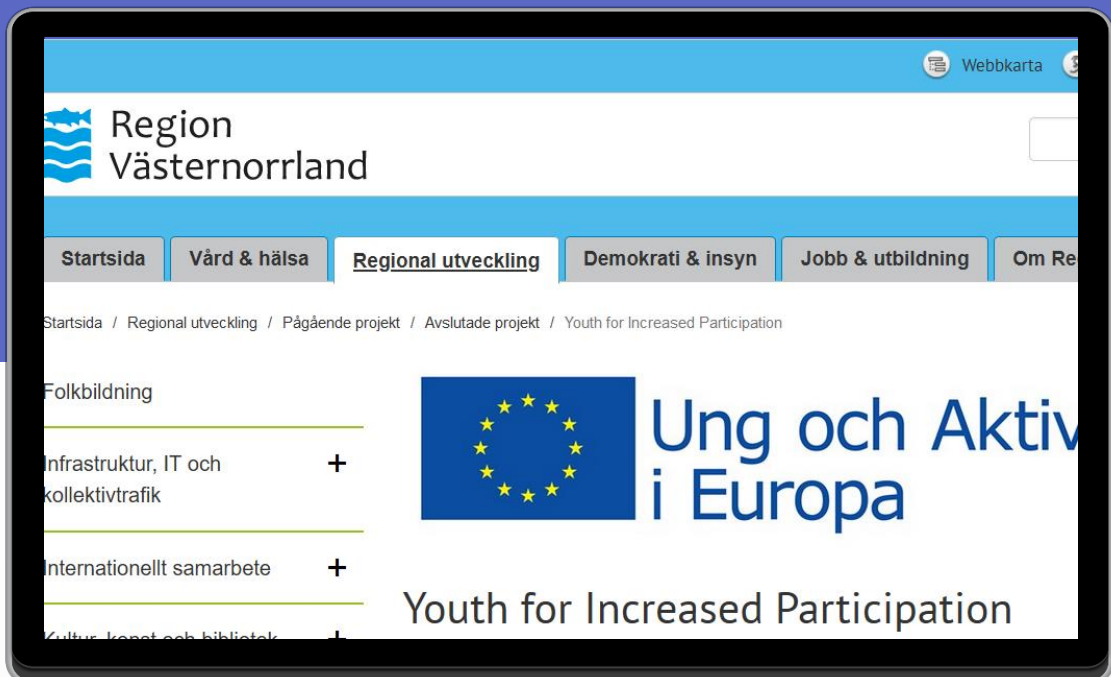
Webbkarta

Region Västernorrland

Startsida | Vård & hälsa | Regional utveckling | Demokrati & insyn | Jobb & utbildning | Om Re

Startsida / Regional utveckling / Pågående projekt / Avslutade projekt / Youth for Increased Participation

Folkbildning

Infrastruktur, IT och kollektivtrafik +

Internationellt samarbete +

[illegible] +

Ung och Aktiv i Europa

Youth for Increased Participation